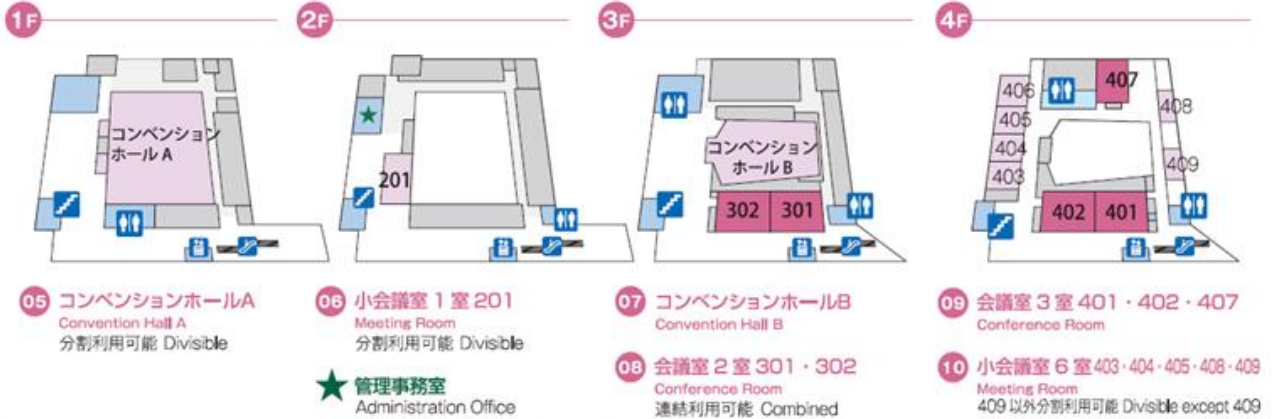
1F

コンベンションホールA

05 コンベンションホールA
Convention Hall A
分割利用可能 Divisible

2F

201

06 小会議室１室 201
Meeting Room
分割利用可能 Divisible

★ 管理事務室
Administration Office

3F

コンベンションホールB

302 301

07 コンベンションホールB
Convention Hall B

08 会議室２室 301・302
Conference Room
連結利用可能 Combined

4F

406 407 405 404 403 408 409 402 401

09 会議室３室 401・402・407
Conference Room

10 小会議室６室 403・404・405・408・409
Meeting Room
409 以外分割利用可能 Divisible except 409